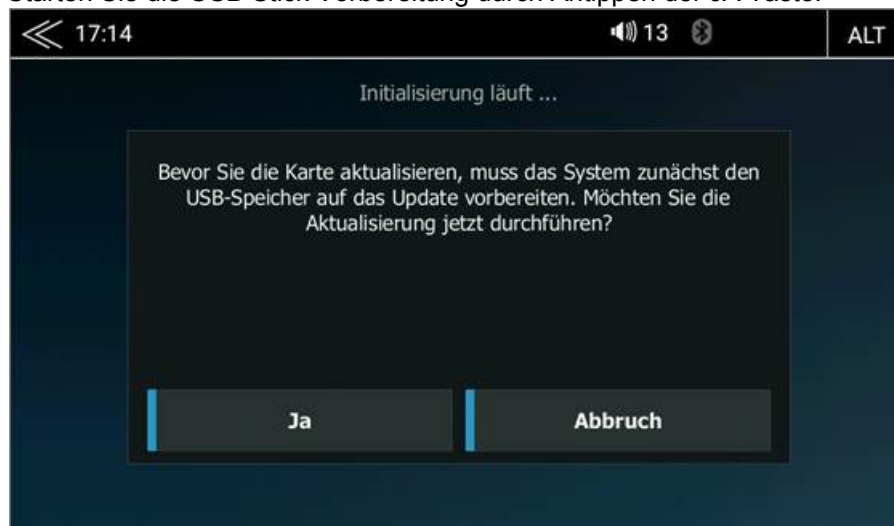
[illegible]

17:14

13

ALT

Initialisierung läuft ...

Bevor Sie die Karte aktualisieren, muss das System zunächst den USB-Speicher auf das Update vorbereiten. Möchten Sie die Aktualisierung jetzt durchführen?

Ja

Abbruch